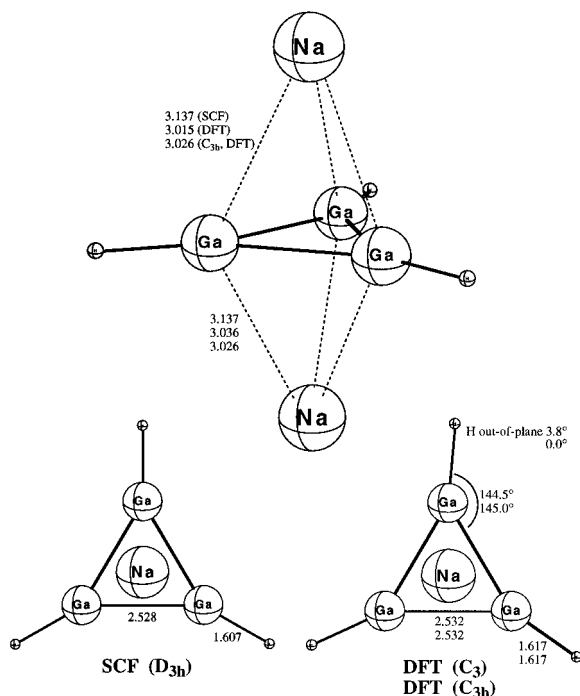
Na

3.137 (SCF)
3.015 (DFT)
3.026 ($C_{3h}$, DFT)

Ga

Ga

Ga

3.137
3.036
3.026

Na

Ga

Na

Ga

Ga

2.528

1.607

SCF ($D_{3h}$)

H out-of-plane 3.8°
0.0°

144.5°
145.0°

Ga

Na

Ga

Ga

2.532
2.532

1.617
1.617

DFT ($C_3$)
DFT ($C_{3h}$)